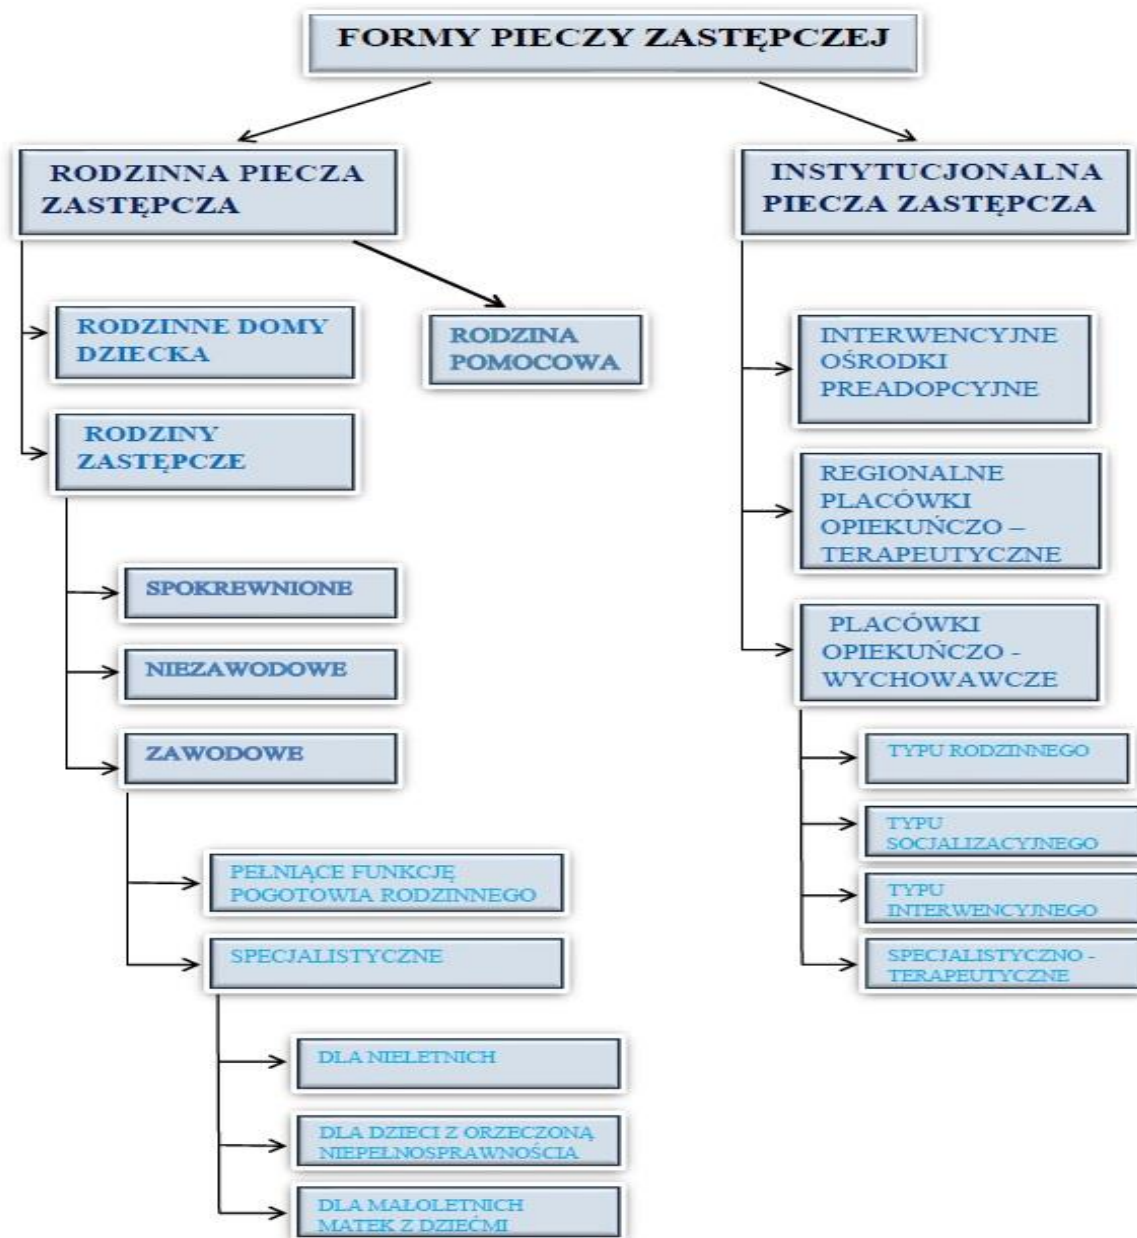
FORMY PIECZY ZASTĘPCZEJ

RODZINNA PIECZA ZASTĘPCZA

RODZINNE DOMY DZIECKA

RODZINA POMOCOWA

RODZINY ZASTĘPCZE

SPOKREWNIONE

NIEZAWODOWE

ZAWODOWE

PEŁNIĄCE FUNKCJĘ POGOTOWIA RODZINNEGO

SPECJALISTYCZNE

DLA NIELETNICH

DLA DZIECI Z ORZECZONĄ NIEPEŁNOSPRAWNOŚCIA

DLA MAŁOLETNICH MATEK Z DZIEĆMI

INSTYTUCJONALNA PIECZA ZASTĘPCZA

INTERWENCYJNE OŚRODKI PREADOPCYJNE

REGIONALNE PLACÓWKI OPIEKUŃCZO – TERAPEUTYCZNE

PLACÓWKI OPIEKUŃCZO - WYCHOWAWCZE

TYPU RODZINNEGO

TYPU SOCJALIZACYJNEGO

TYPU INTERWENCYJNEGO

SPECJALISTYCZNO - TERAPEUTYCZNE